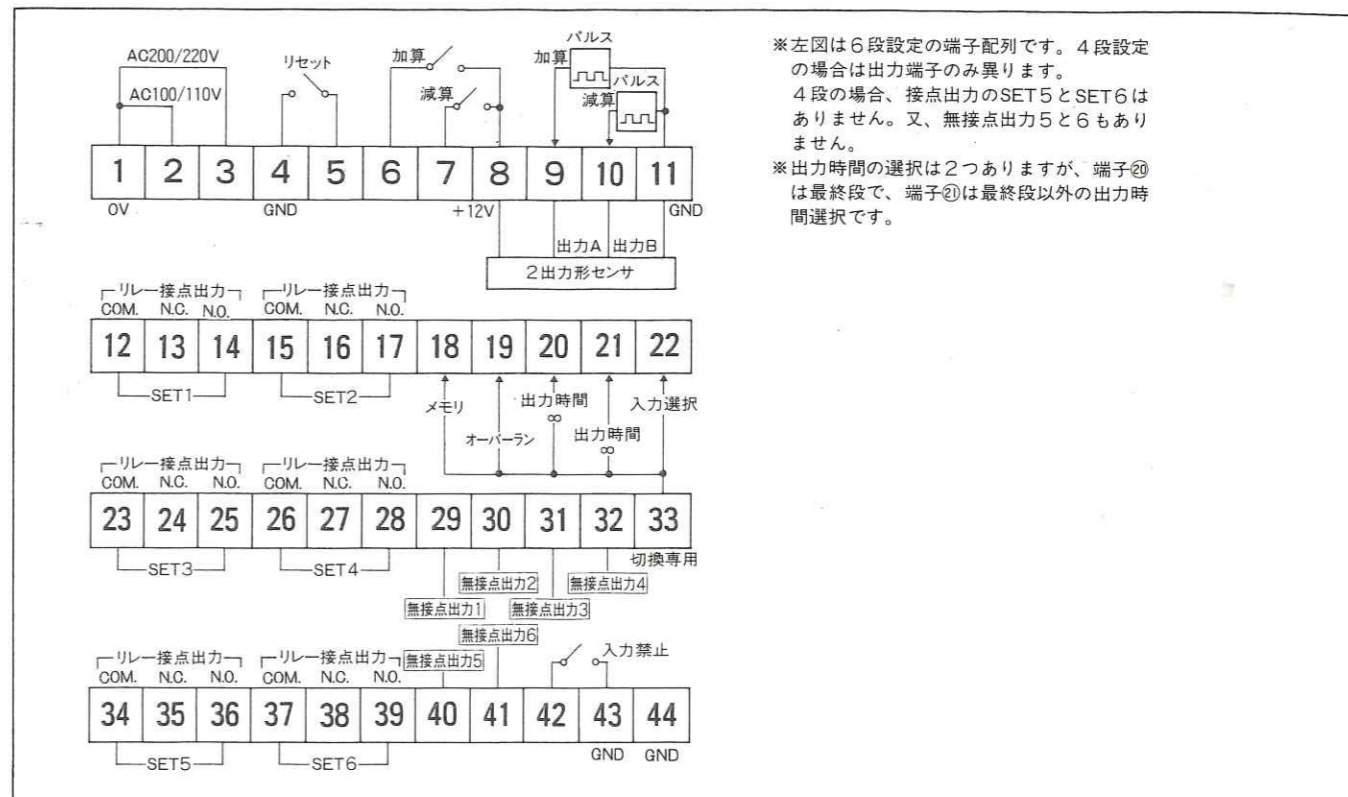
AC200/220V
AC100/110V
リセット
加算
減算
パルス
加算
パルス
減算

| 1 | 2 | 3 | 4 | 5 | 6 | 7 | 8 | 9 | 10 | 11 |
|---|---|---|---|---|---|---|---|---|---|---|

0V
GND
+12V
GND
出力A 出力B
2出力形センサ

リレー接点出力 COM. N.C. N.O.
リレー接点出力 COM. N.C. N.O.

| 12 | 13 | 14 | 15 | 16 | 17 | 18 | 19 | 20 | 21 | 22 |
|---|---|---|---|---|---|---|---|---|---|---|

SET1
SET2
メモリ
オーバーラン
出力時間 ∞
出力時間 ∞
入力選択

リレー接点出力 COM. N.C. N.O.
リレー接点出力 COM. N.C. N.O.

| 23 | 24 | 25 | 26 | 27 | 28 | 29 | 30 | 31 | 32 | 33 |
|---|---|---|---|---|---|---|---|---|---|---|

SET3
SET4
切換専用
無接点出力2
無接点出力4
無接点出力1
無接点出力3
無接点出力6

リレー接点出力 COM. N.C. N.O.
リレー接点出力 COM. N.C. N.O.
無接点出力5
入力禁止

| 34 | 35 | 36 | 37 | 38 | 39 | 40 | 41 | 42 | 43 | 44 |
|---|---|---|---|---|---|---|---|---|---|---|

GND GND
SET5
SET6

※左図は6段設定の端子配列です。4段設定の場合は出力端子のみ異ります。
4段の場合、接点出力のSET5とSET6はありません。又、無接点出力5と6もありません。
※出力時間の選択は2つありますが、端子⑳は最終段で、端子㉑は最終段以外の出力時間選択です。